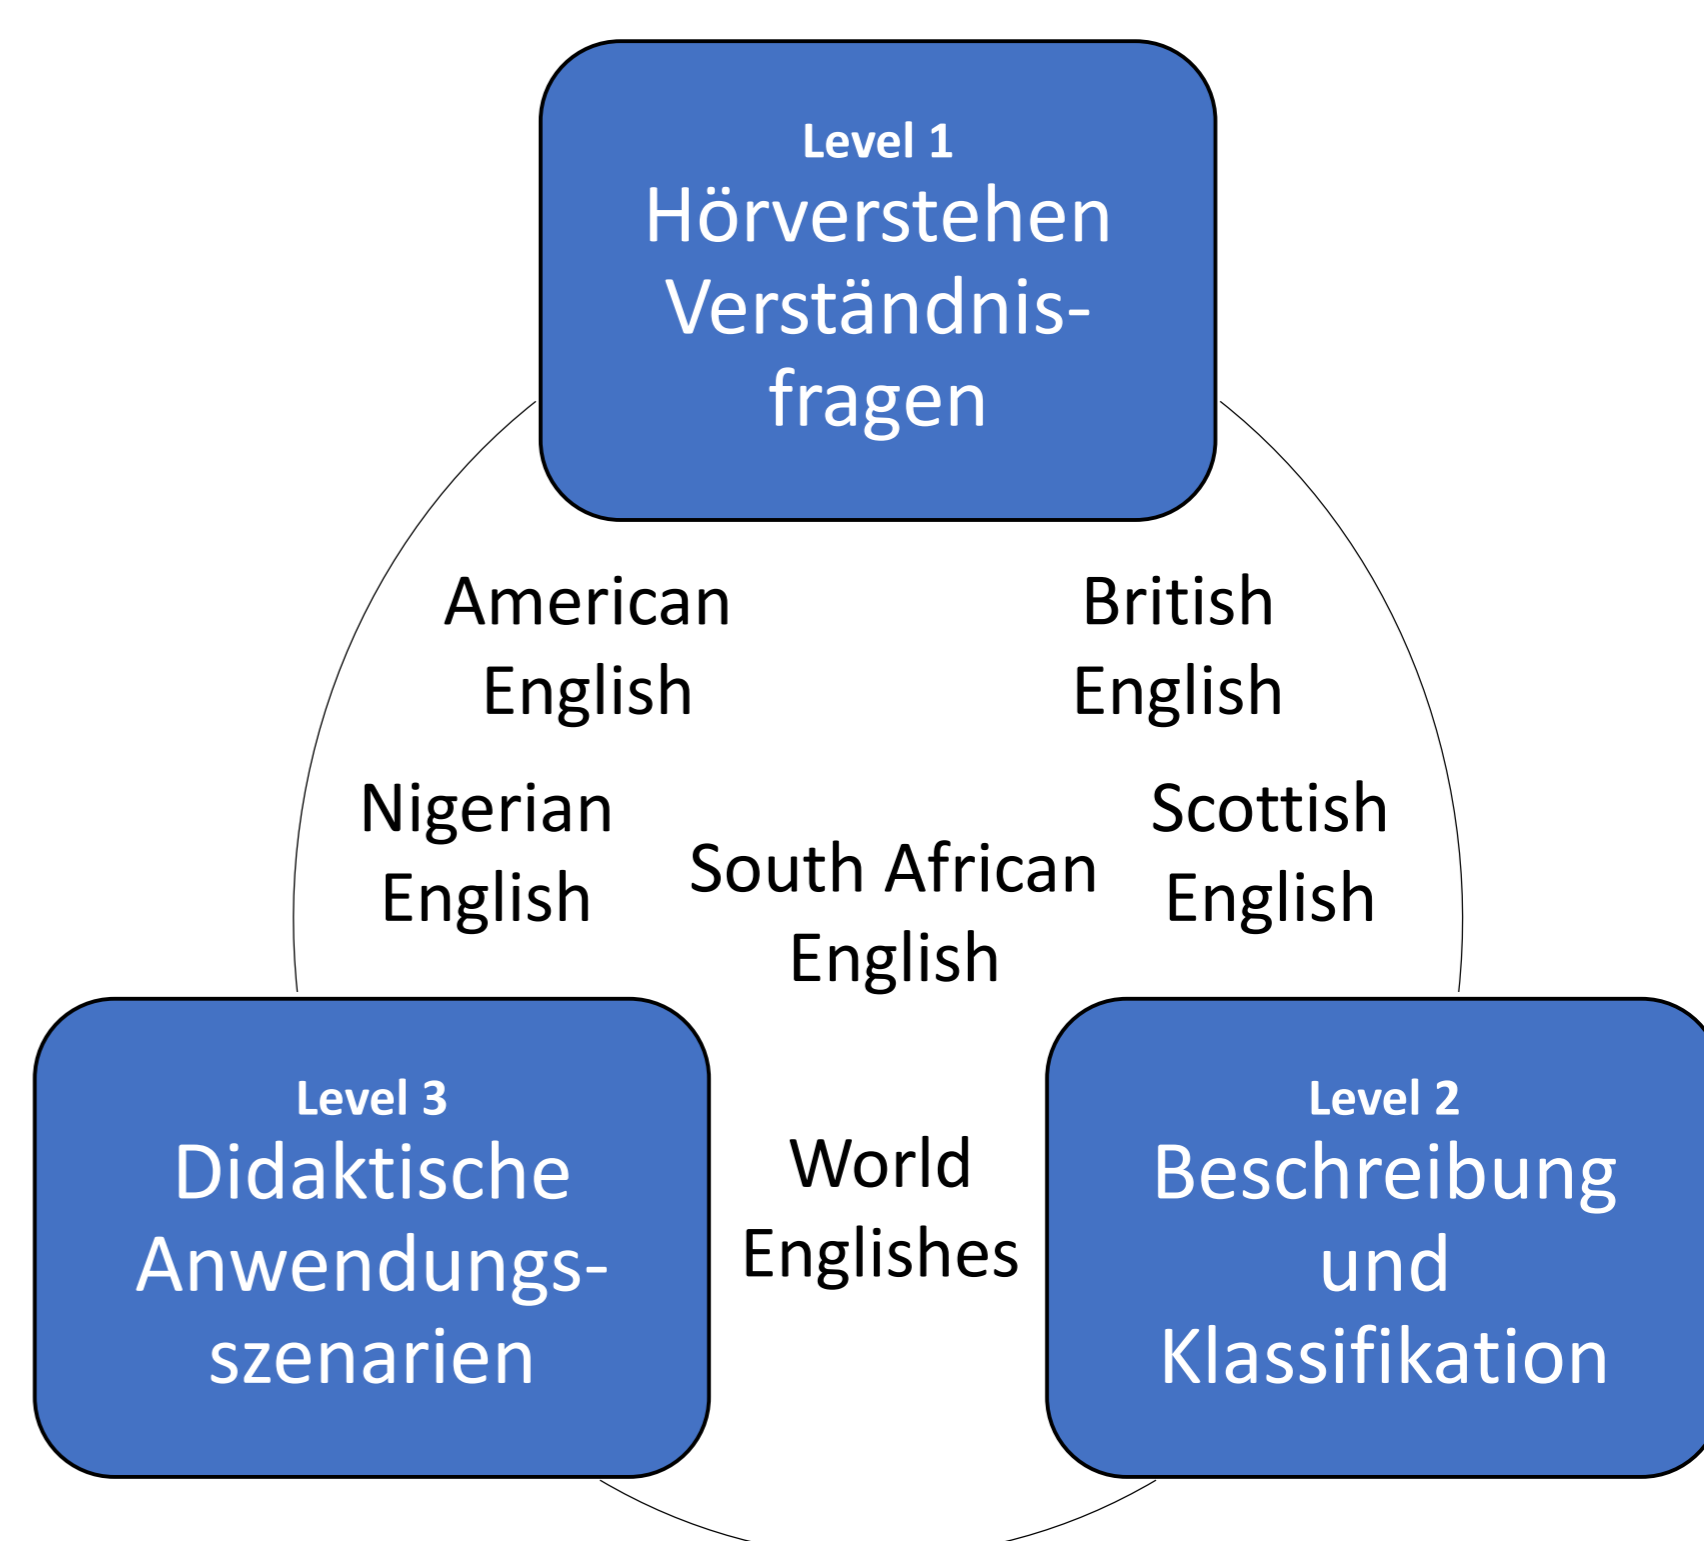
Level 1
Hörverstehen Verständnisfragen

American English

British English

Nigerian English

South African English

Scottish English

Level 3
Didaktische Anwendungsszenarien

World Englishes

Level 2
Beschreibung und Klassifikation